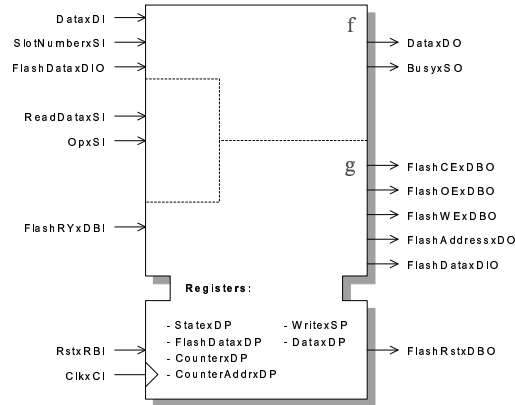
DataxDI
SlotNumberxSI
FlashDataxDIO
ReadDataxSI
OpxSI
FlashRYxDBI
RstxRBI
ClkxCI

f
g

DataxDO
BusyxSO
FlashCExDBO
FlashOExDBO
FlashWExDBO
FlashAddressxDO
FlashDataxDIO

Registers:

- StatexDP
- FlashDataxDP
- CounterxDP
- CounterAddrxDP
- WritexSP
- DataxDP

FlashRstxDBO